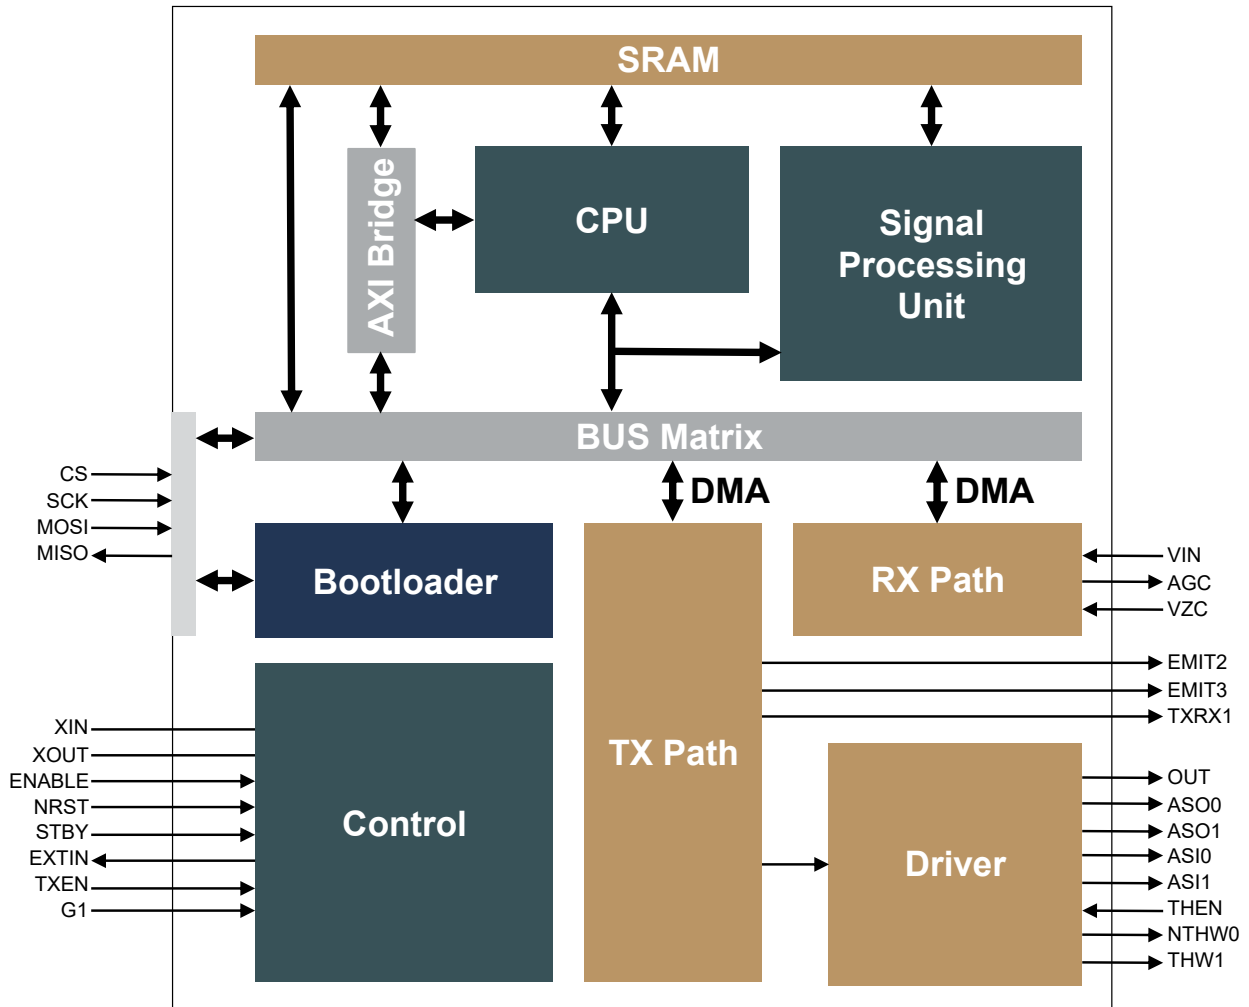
SRAM

AXI Bridge

CPU

Signal Processing Unit

BUS Matrix

CS
SCK
MOSI
MISO

DMA

DMA

Bootloader

RX Path

VIN
AGC
VZC

EMIT2
EMIT3
TXRX1

XIN
XOUT
ENABLE
NRST
STBY
EXTIN
TXEN
G1

Control

TX Path

Driver

OUT
ASO0
ASO1
ASI0
ASI1
THEN
NTHW0
THW1